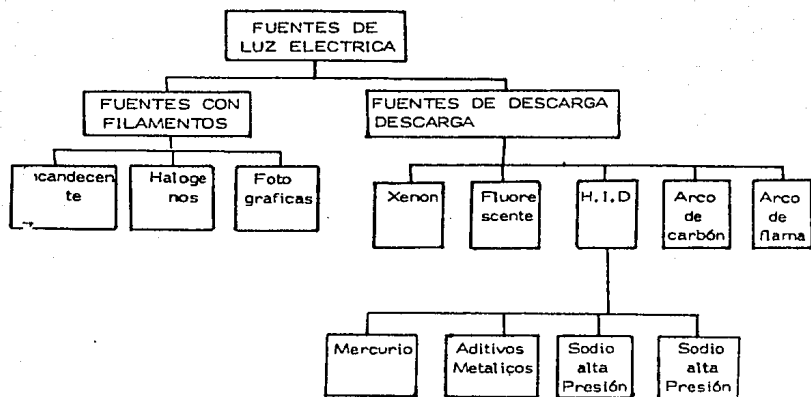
FUENTES DE LUZ ELECTRICA

FUENTES CON FILAMENTOS

FUENTES DE DESCARGA DESCARGA

ıcandecente

Halogenos

Foto graficas

Xenon

Fluorescente

H.I.D

Arco de carbón

Arco de flama

Mercurio

Aditivos Metalicos

Sodio alta Presión

Sodio alta Presión